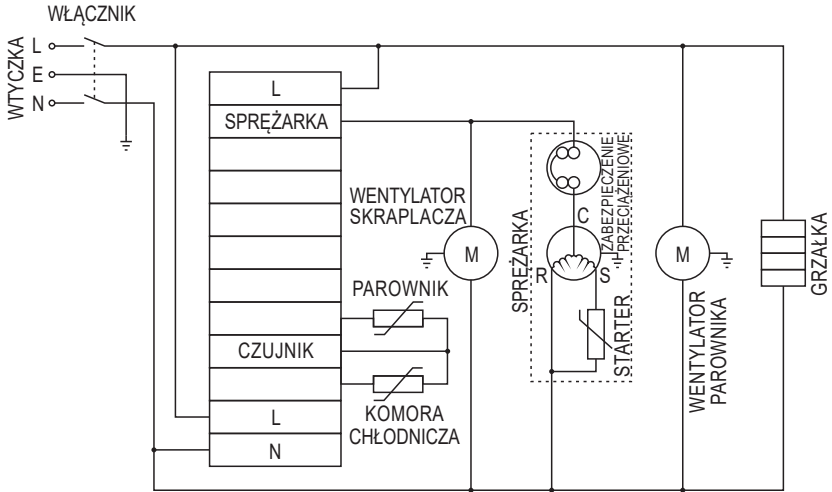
WŁĄCZNIK

WTYCZKA

L

E

N

L

SPRĘŻARKA

CZUJNIK

L

N

WENTYLATOR SKRAPLACZA

M

PAROWNIK

KOMORA CHŁODNICZA

SPRĘŻARKA

ZABEZPIECZENIE PRZECIĄŻENIOWE

C

R

S

STARTER

M

WENTYLATOR PAROWNIKA

GRZAŁKA